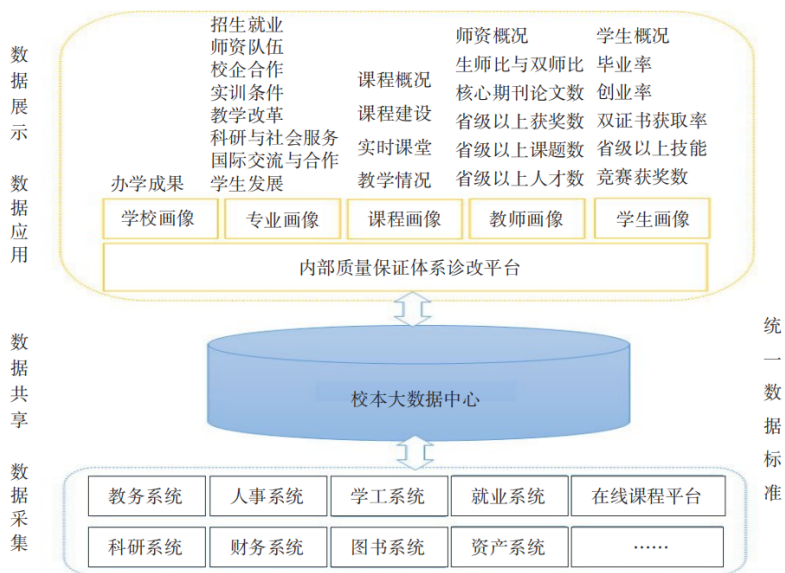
数据展示

数据应用

办学成果

招生就业
师资队伍
校企合作
实训条件
教学改革
科研与社会服务
国际交流与合作
学生发展

课程概况
课程建设
实时课堂
教学情况

师资概况
生师比与双师比
核心期刊论文数
省级以上获奖数
省级以上课题数
省级以上人才数

学生概况
毕业率
创业率
双证书获取率
省级以上技能
竞赛获奖数

学校画像
专业画像
课程画像
教师画像
学生画像

内部质量保证体系诊改平台

数据共享

校本大数据中心

统一数据标准

数据采集

| 教务系统 | 人事系统 | 学工系统 | 就业系统 | 在线课程平台 |
|---|---|---|---|---|
| 科研系统 | 财务系统 | 图书系统 | 资产系统 | …… |